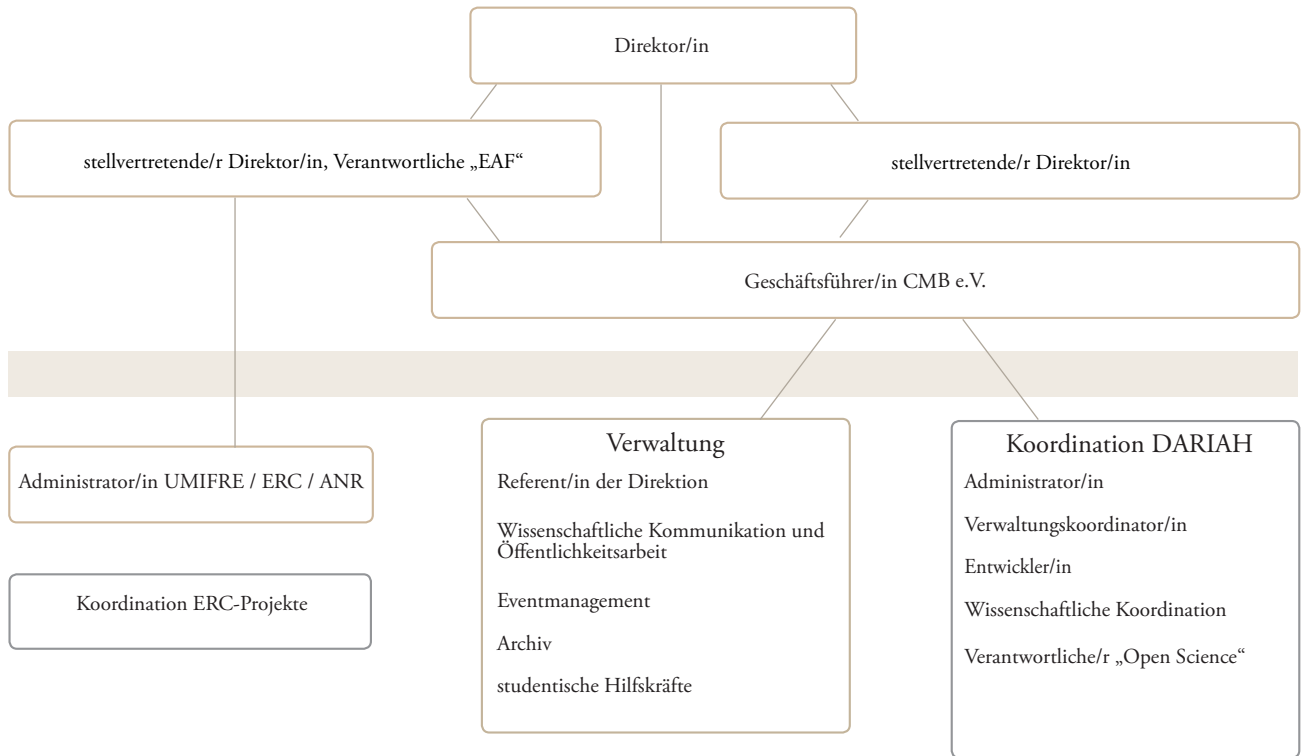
Direktor/in

stellvertretende/r Direktor/in, Verantwortliche „EAF“

stellvertretende/r Direktor/in

Geschäftsführer/in CMB e.V.

Administrator/in UMIFRE / ERC / ANR

Koordination ERC-Projekte

Verwaltung

Referent/in der Direktion

Wissenschaftliche Kommunikation und Öffentlichkeitsarbeit

Eventmanagement

Archiv

studentische Hilfskräfte

Koordination DARIAH

Administrator/in

Verwaltungskoordinator/in

Entwickler/in

Wissenschaftliche Koordination

Verantwortliche/r „Open Science“